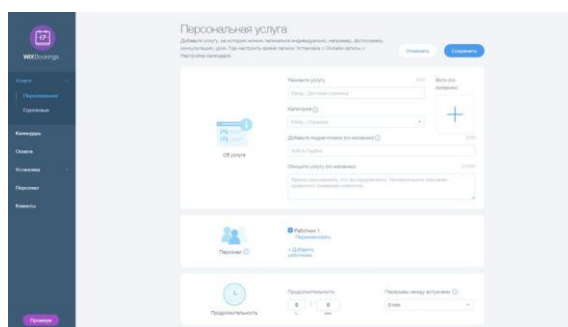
WIXBookings

Услуги
Персональные
Групповые
Календарь
Оплата
Установка
Персонал
Клиенты

Премиум

Персональная услуга

Добавьте услугу, на которую можно записаться индивидуально, например, фотосъемку, консультацию, урок. Где настроить время записи: Установка > Онлайн-запись > Настройка календаря.

Отменить
Сохранить

Об услуге

Название услуги
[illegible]
Категория
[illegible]
Добавьте подзаголовок (по желанию)
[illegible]
Опишите услугу (по желанию)
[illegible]
Фото (по желанию)

Персонал

Работник 1
Переназначить
+ Добавить работника

Продолжительность

Продолжительность
0 : 0
Перерывы между встречами
0 мин